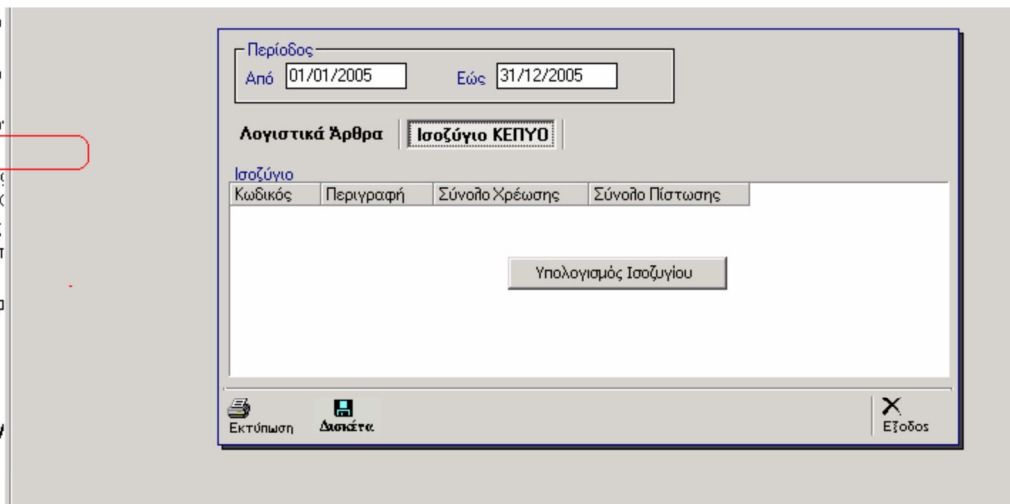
Περίοδος
Από 01/01/2005 Εώς 31/12/2005

Λογιστικά Άρθρα
Ισοζύγιο ΚΕΠΥΟ

Ισοζύγιο

| Κωδικός | Περιγραφή | Σύνολο Χρέωσης | Σύνολο Πίστωσης |
|---|---|---|---|

Υπολογισμός Ισοζυγίου

Εκτύπωση
Δισκέτα
Έξοδος